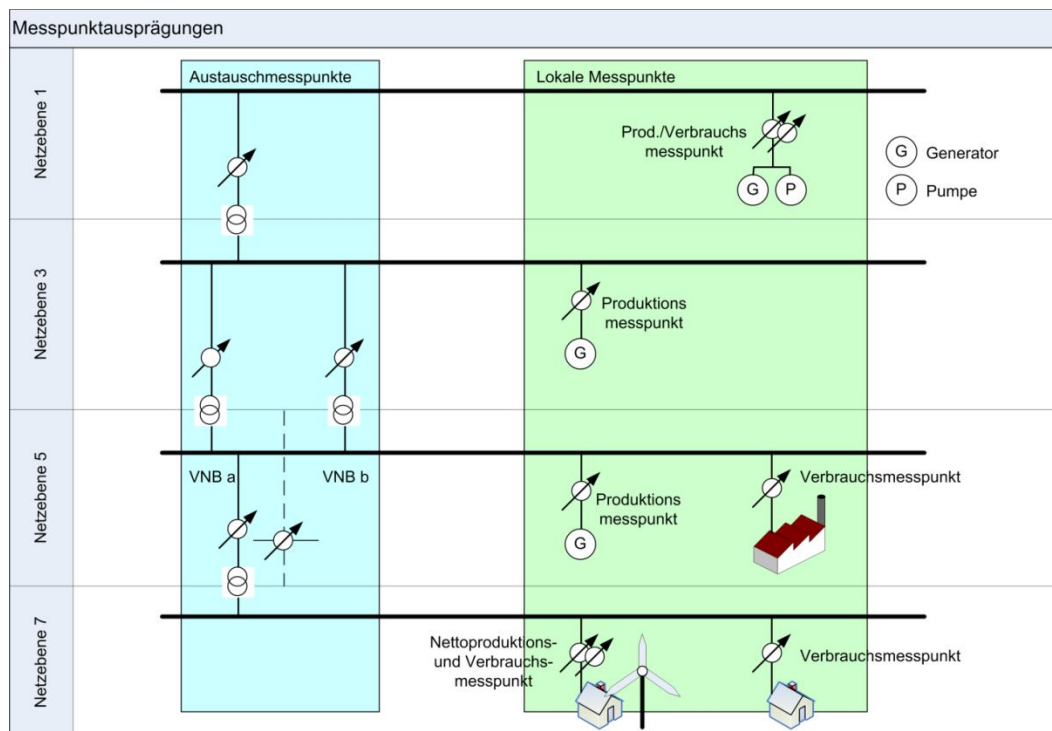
Messpunktausprägungen

Netzebene 1

Netzebene 3

Netzebene 5

Netzebene 7

Austauschmesspunkte

Lokale Messpunkte

Prod./Verbrauchs messpunkt

G

P

G Generator

P Pumpe

Produktions messpunkt

G

VNB a

VNB b

Produktions messpunkt

G

Verbrauchsmesspunkt

Nettoproduktions- und Verbrauchs- messpunkt

Verbrauchsmesspunkt